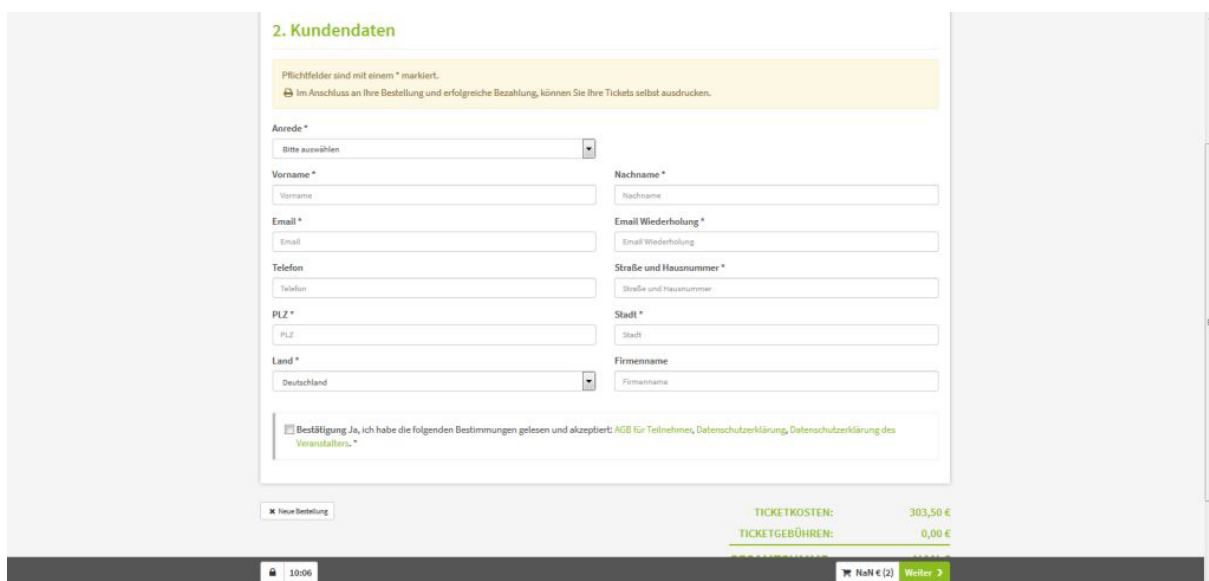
2. Kundendaten

Pflichtfelder sind mit einem * markiert.
Im Anschluss an Ihre Bestellung und erfolgreiche Bezahlung, können Sie Ihre Tickets selbst ausdrucken.

Anrede *
Bitte auswählen

Vorname *
Vorname

Nachname *
Nachname

Email *
Email

Email Wiederholung *
Email Wiederholung

Telefon
Telefon

Straße und Hausnummer *
Straße und Hausnummer

PLZ *
PLZ

Stadt *
Stadt

Land *
Deutschland

Firmenname
Firmenname

Bestätigung Ja, ich habe die folgenden Bestimmungen gelesen und akzeptiert: AGB für Teilnehmer, Datenschutzerklärung, Datenschutzerklärung des Veranstalters. *

Neue Bestellung

| TICKETKOSTEN: | 303,50 € |
|---|---|
| TICKETGEBÜHREN: | 0,00 € |

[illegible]

10:06

NaN € (2) Weiter